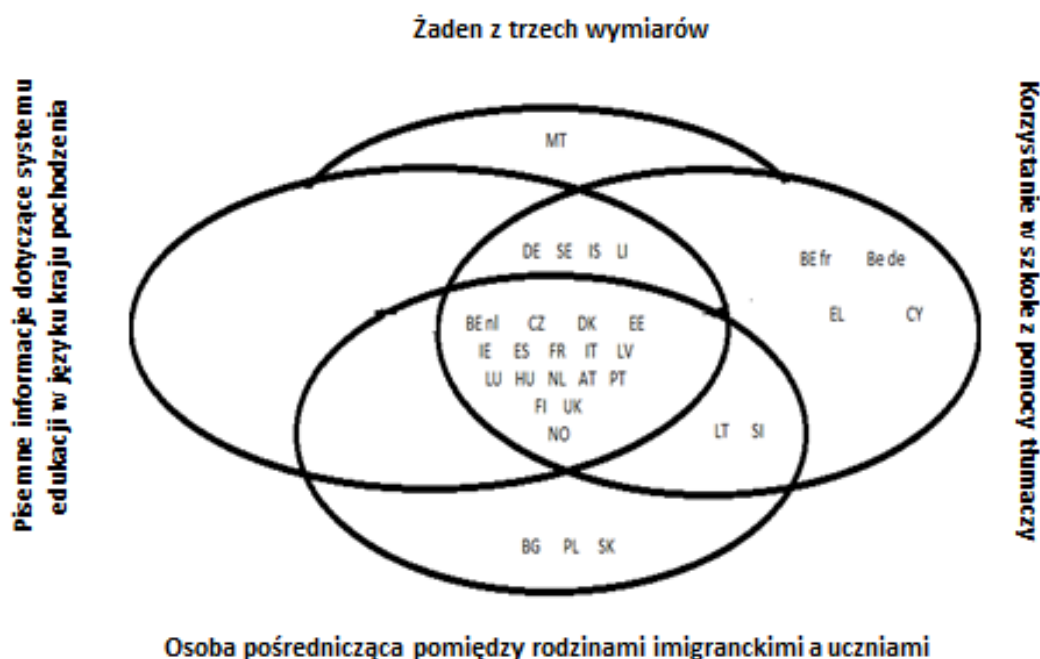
Żaden z trzech wymiarów

Pisemne informacje dotyczące systemu edukacji w języku kraju pochodzenia

Korzystanie w szkole z pomocy tłumaczy

MT

DE SE IS LI

BE fr Be de

EL CY

BE nl CZ DK EE
IE ES FR IT LV
LU HU NL AT PT
FI UK
NO

LT SI

BG PL SK

Osoba pośrednicząca pomiędzy rodzinami imigranckimi a uczniami